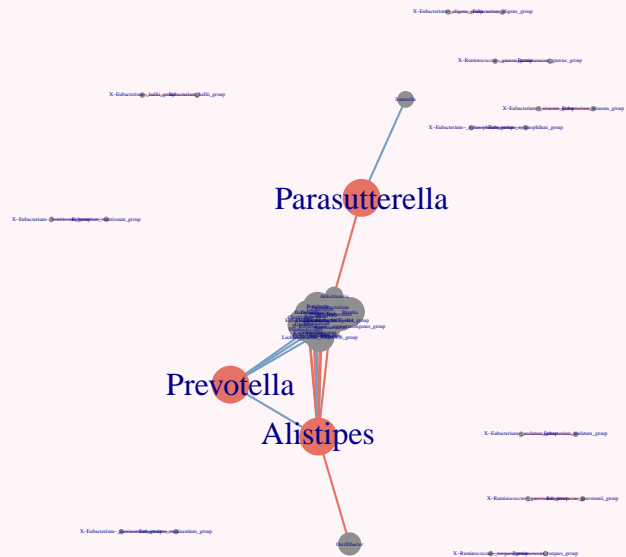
X-Eubacterium_eligens_group Eubacterium_eligens_group

X-Ruminococcus_gnavus_group Ruminococcus_gnavus_group

X-Eubacterium_hallii_group Eubacterium_hallii_group

Sutterella

X-Eubacterium_siraeum_group Eubacterium_siraeum_group

X-Eubacterium_xylanophilum_group Eubacterium_xylanophilum_group

Parasutterella

X-Eubacterium_ventriosum_group Eubacterium_ventriosum_group

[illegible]

Prevotella

Alistipes

X-Eubacterium_oxidoreducens_group Eubacterium_oxidoreducens_group

X-Ruminococcus_torques_group Ruminococcus_torques_group

X-Eubacterium_nodatum_group Eubacterium_nodatum_group

Oscillibacter

X-Ruminococcus_torques_group Ruminococcus_torques_group